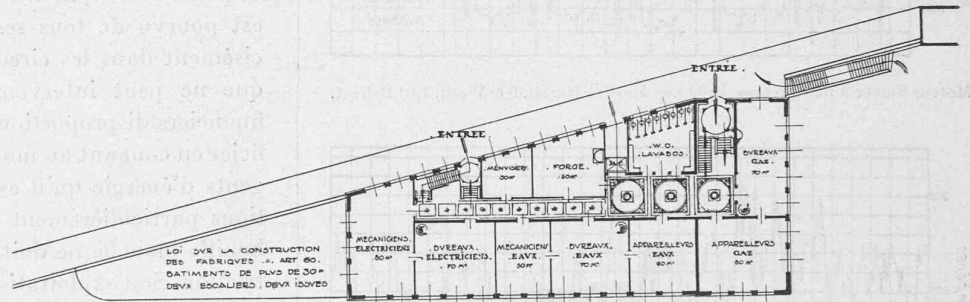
est pourvu de tous ce
cisément dans les circo
que ne peut interven
financiers disposent,
nier en coupant au mu
sorts d'énergie qu'il es
sions particulièrement

ENTREE

ENTREE

W.C.
LAVABOS

BVREAVX
GAZ
70 m²

MENVISERIE
30 m²

FORGE
30 m²

MECANICIENS
ELECTRICIENS
60 m²

BVREAVX
ELECTRICIENS
70 m²

MECANICIENS
EAVX
30 m²

BVREAVX
EAVX
70 m²

APPAREILLEVRS
EAVX
60 m²

APPAREILLEVRS
GAZ
60 m²

LOI SVR LA CONSTRUCTION
DES FABRIQVES ... ART 60.
BATIMENTS DE PLVS DE 30 m
DEVX ESCALIERS, DEVX ISSVES